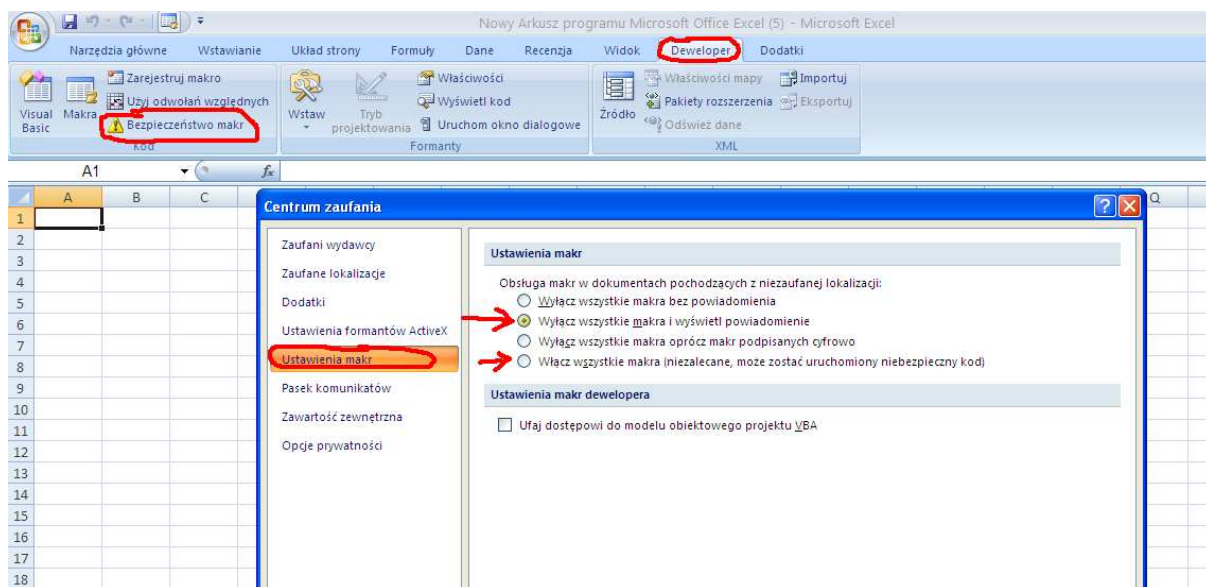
Nowy Arkusz programu Microsoft Office Excel (5) - Microsoft Excel

Narzędzia główne | Wstawianie | Układ strony | Formuły | Dane | Recenzja | Widok | Deweloper | Dodatki

Visual Basic | Makra | Zarejestruj makro | Użyj odwołań względnych | Bezpieczeństwo makr | Kod

Wstaw | Tryb projektowania | Właściwości | Wyświetl kod | Uruchom okno dialogowe | Formanty

Źródło | Właściwości mapy | Pakiety rozszerzenia | Odśwież dane | Importuj | Eksportuj | XML

A1 $f_x$

A B C Q

1 2 3 4 5 6 7 8 9 10 11 12 13 14 15 16 17 18

Centrum zaufania

Zaufani wydawcy
Zaufane lokalizacje
Dodatki
Ustawienia formantów ActiveX
Ustawienia makr
Pasek komunikatów
Zawartość zewnętrzna
Opcje prywatności

Ustawienia makr

Obsługa makr w dokumentach pochodzących z niezaufanej lokalizacji:
Wyłącz wszystkie makra bez powiadomienia
Wyłącz wszystkie makra i wyświetl powiadomienie
Wyłącz wszystkie makra oprócz makr podpisanych cyfrowo
Włącz wszystkie makra (niezalecane, może zostać uruchomiony niebezpieczny kod)

Ustawienia makr dewelopera

Ufaj dostępowi do modelu obiektowego projektu VBA